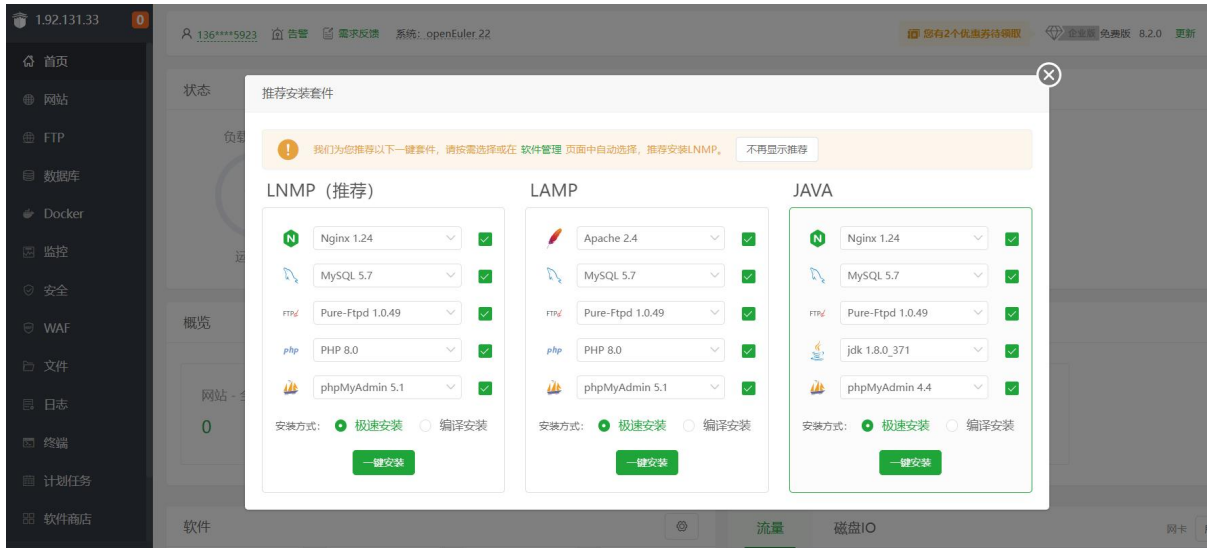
1.92.131.33 0

首页
网站
FTP
数据库
Docker
监控
安全
WAF
文件
日志
终端
计划任务
软件商店

136****5923 告警 需求反馈 系统: openEuler 22
您有2个优惠券待领取 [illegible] 免费版 8.2.0 更新

状态
负载
运
概览
网站 - 全
0
软件
流量 磁盘IO
网卡

推荐安装套件

我们为您推荐以下一键套件，请按需选择或在 软件管理 页面中自动选择，推荐安装LNMP。 不再显示推荐

LNMP（推荐）
Nginx 1.24
MySQL 5.7
Pure-Ftpd 1.0.49
PHP 8.0
phpMyAdmin 5.1
安装方式: 极速安装 编译安装
一键安装

LAMP
Apache 2.4
MySQL 5.7
Pure-Ftpd 1.0.49
PHP 8.0
phpMyAdmin 5.1
安装方式: 极速安装 编译安装
一键安装

JAVA
Nginx 1.24
MySQL 5.7
Pure-Ftpd 1.0.49
jdk 1.8.0_371
phpMyAdmin 4.4
安装方式: 极速安装 编译安装
一键安装